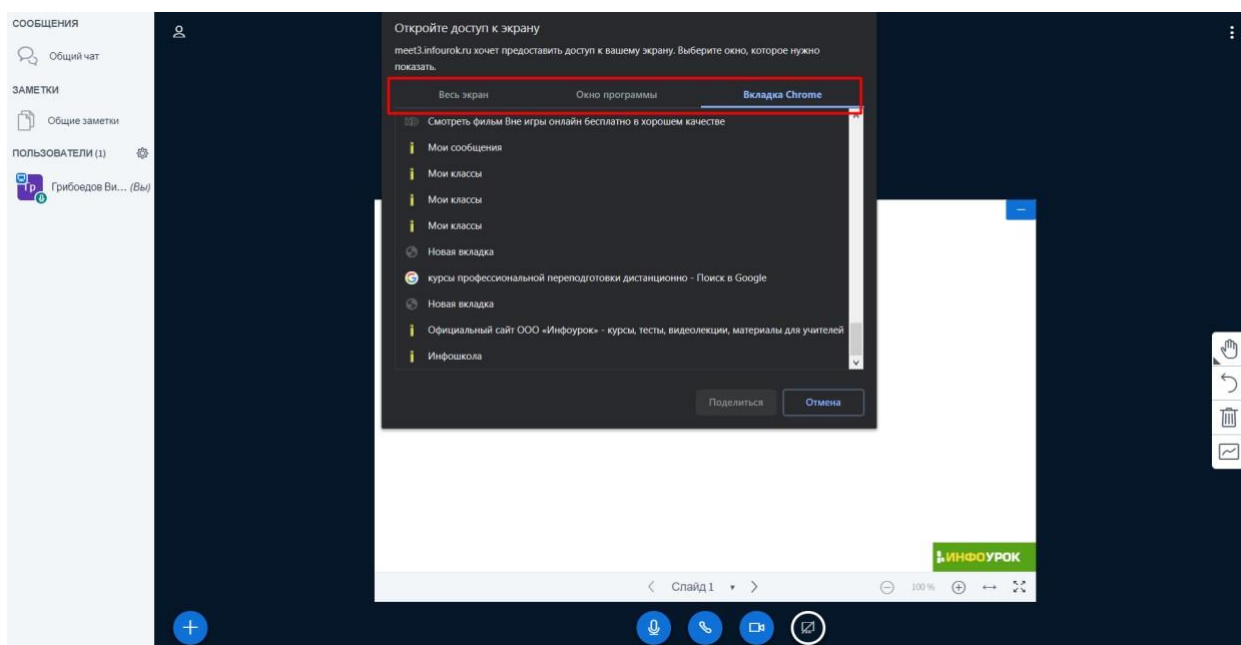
СООБЩЕНИЯ

Общий чат

ЗАМЕТКИ

Общие заметки

ПОЛЬЗОВАТЕЛИ (1)

Гр

Грибоедов Ви... (Вы)

Откройте доступ к экрану

meet3.infourok.ru хочет предоставить доступ к вашему экрану. Выберите окно, которое нужно показать.

Весь экран | Окно программы | Вкладка Chrome

Смотреть фильм Вне игры онлайн бесплатно в хорошем качестве

Мои сообщения

Мои классы

Мои классы

Мои классы

Новая вкладка

курсы профессиональной переподготовки дистанционно - Поиск в Google

Новая вкладка

Официальный сайт ООО «Инфоурок» - курсы, тесты, видеолекции, материалы для учителей

Инфошкола

Поделиться

Отмена

ИНФОУРОК

Слайд 1

100%